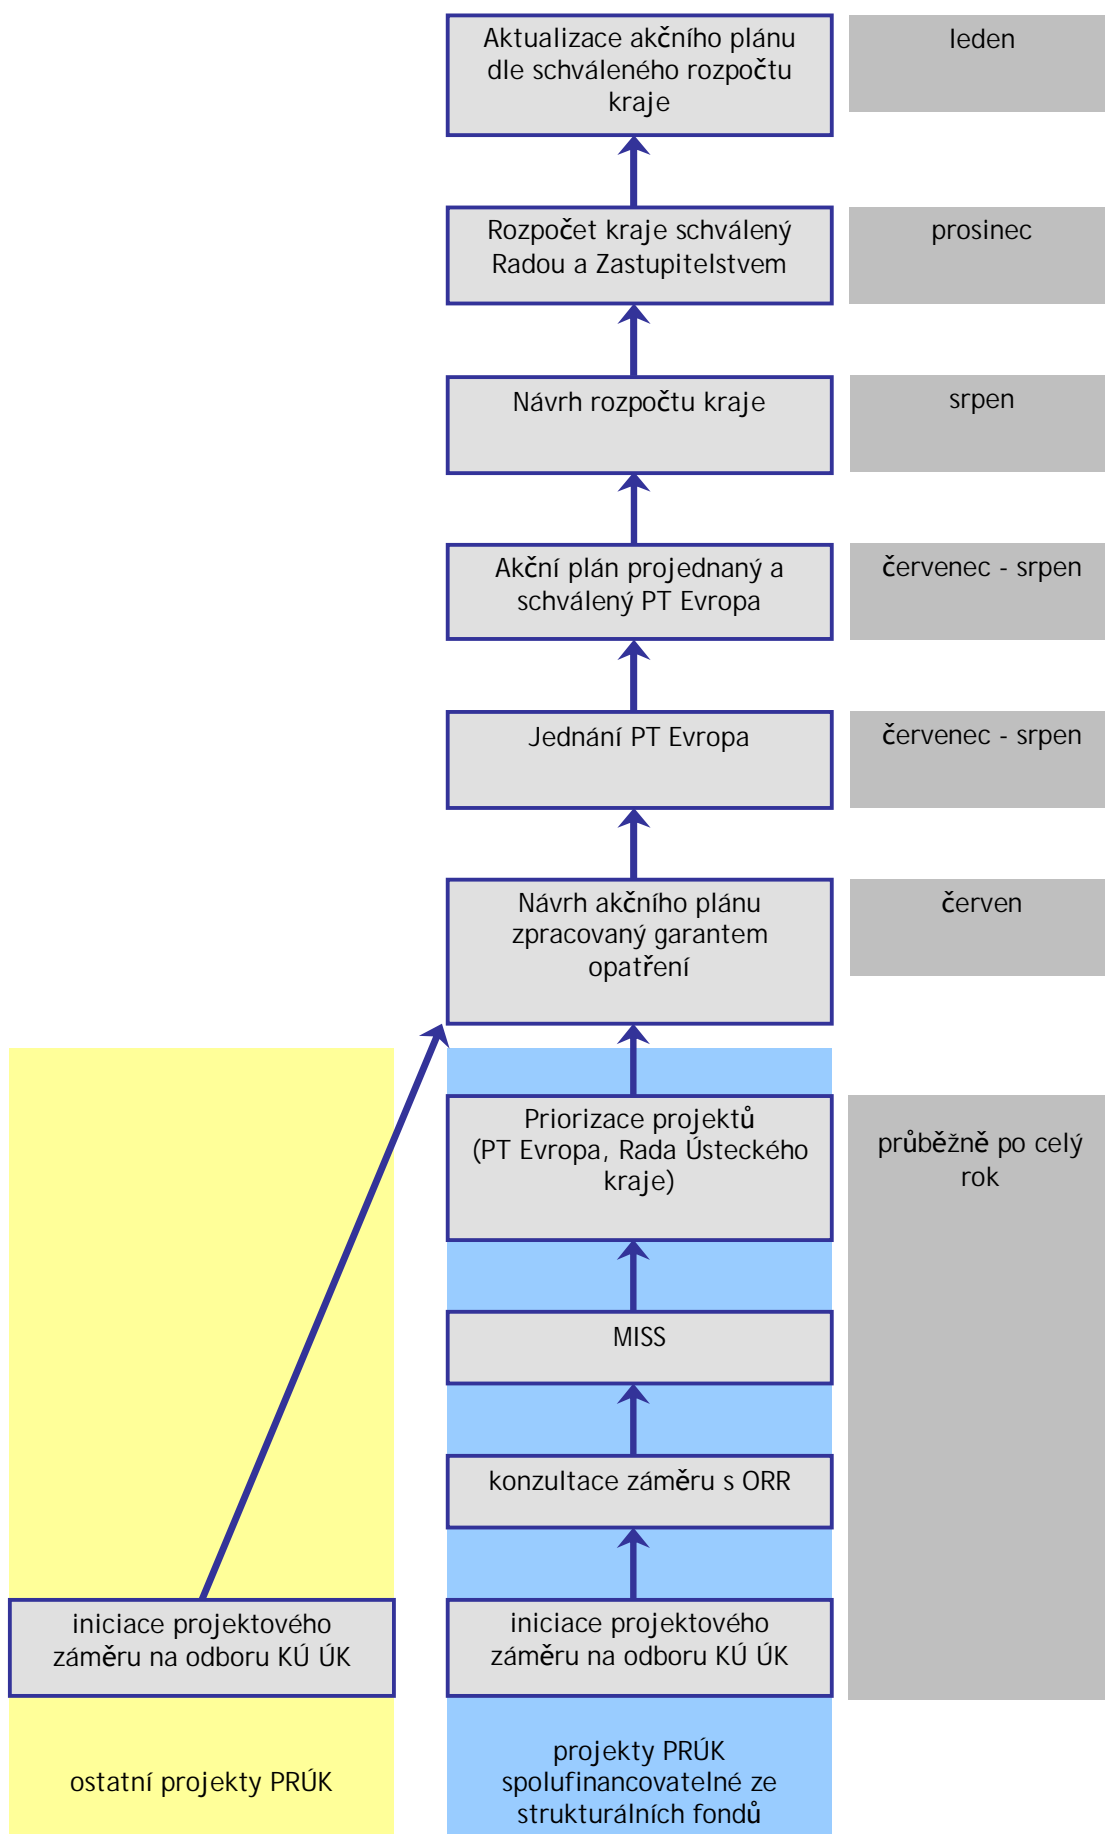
Aktualizace akčního plánu dle schváleného rozpočtu kraje

leden

Rozpočet kraje schválený Radou a Zastupitelstvem

prosinec

Návrh rozpočtu kraje

srpen

Akční plán projednaný a schválený PT Evropa

červenec - srpen

Jednání PT Evropa

červenec - srpen

Návrh akčního plánu zpracovaný garantem opatření

červen

Priorizace projektů (PT Evropa, Rada Ústeckého kraje)

průběžně po celý rok

MISS

konzultace záměru s ORR

iniciace projektového záměru na odboru KÚ ÚK

iniciace projektového záměru na odboru KÚ ÚK

ostatní projekty PRÚK

projekty PRÚK spolufinancovatelné ze strukturálních fondů